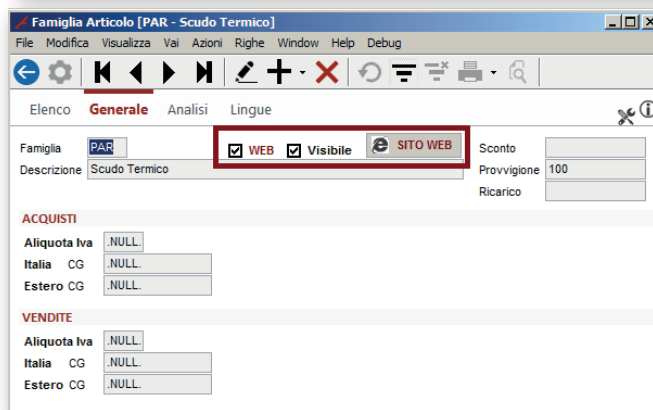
Famiglia Articolo [PAR - Scudo Termico]

File Modifica Visualizza Vai Azioni Righe Window Help Debug

Elenco Generale Analisi Lingue

Famiglia PAR
Descrizione Scudo Termico

WEB Visibile SITO WEB

Sconto
Provvigione 100
Ricarico

ACQUISTI
Aliquota Iva .NULL.
Italia CG .NULL.
Estero CG .NULL.

VENDITE
Aliquota Iva .NULL.
Italia CG .NULL.
Estero CG .NULL.